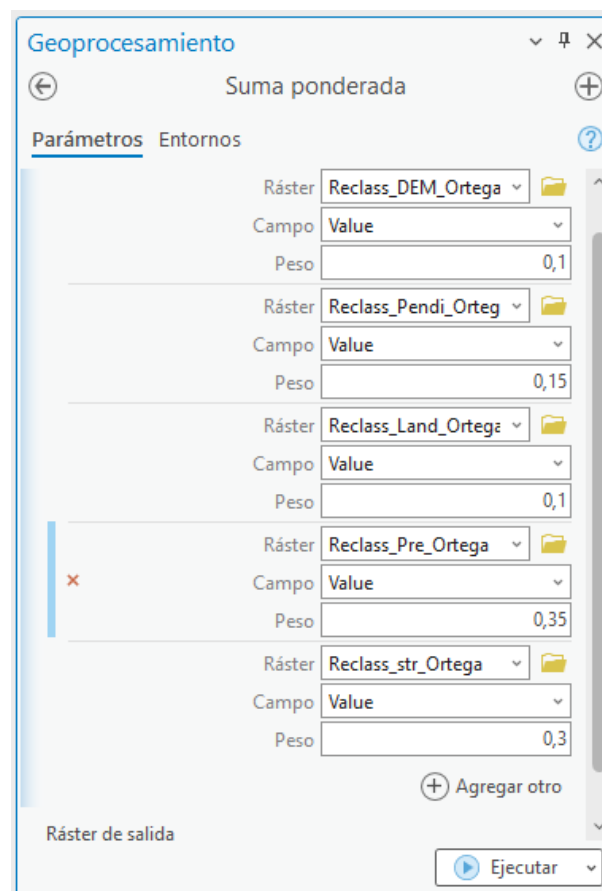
Geoprocesamiento

Suma ponderada

Parámetros Entornos

Ráster Reclass_DEM_Ortega
Campo Value
Peso 0,1

Ráster Reclass_Pendi_Orteg
Campo Value
Peso 0,15

Ráster Reclass_Land_Ortega
Campo Value
Peso 0,1

Ráster Reclass_Pre_Ortega
×
Campo Value
Peso 0,35

Ráster Reclass_str_Ortega
Campo Value
Peso 0,3

Agregar otro

Ráster de salida

Ejecutar